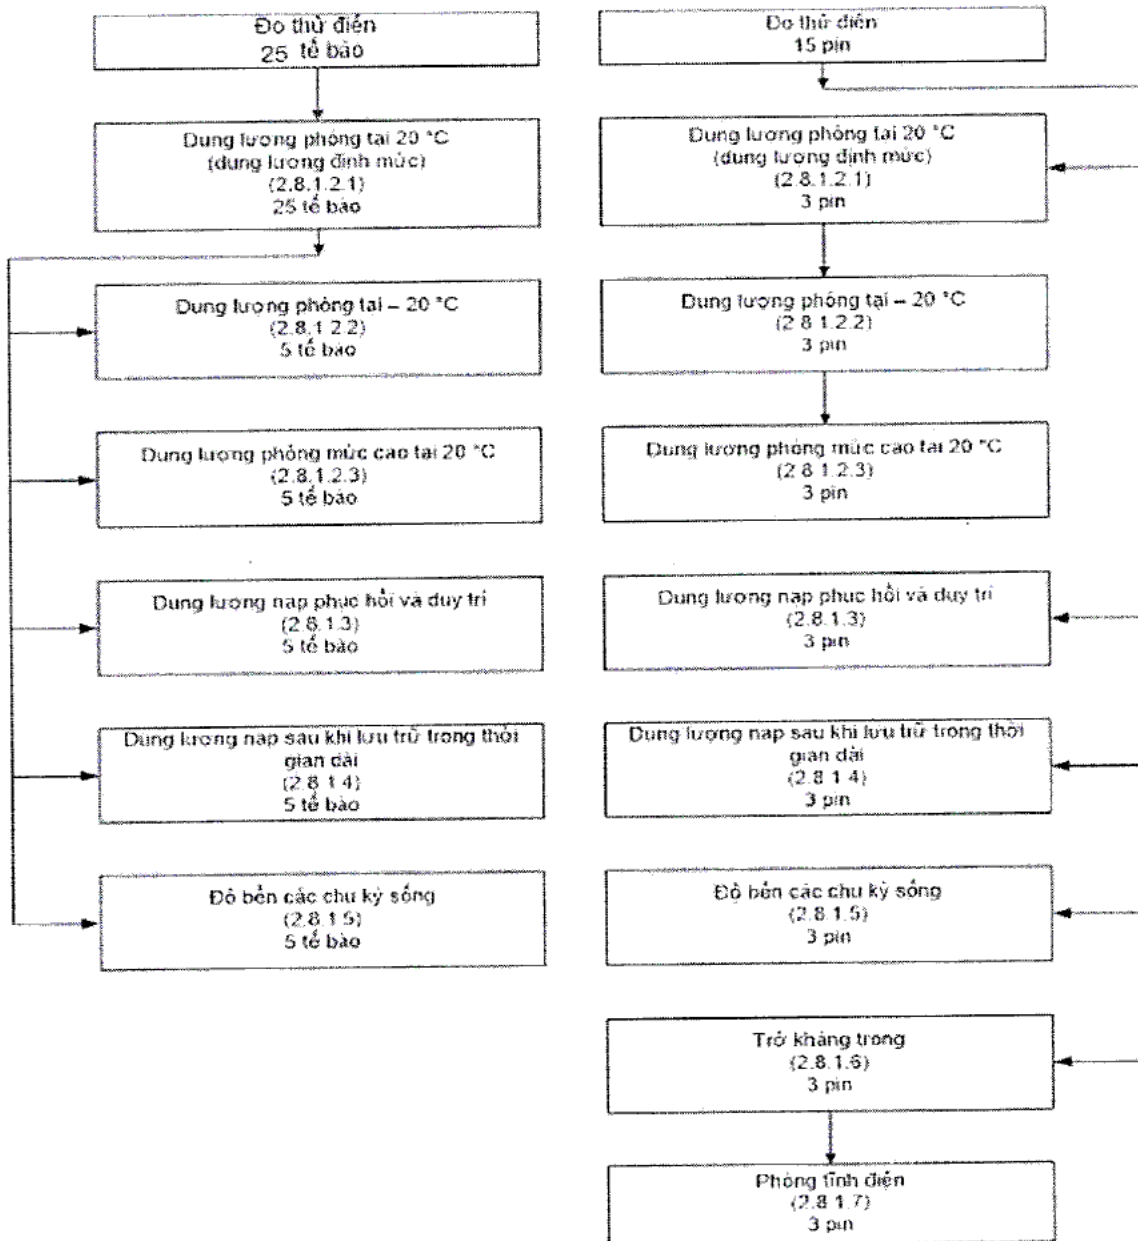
Đo thử điện
25 tế bào

Dung lượng phóng tại 20 °C
(dung lượng định mức)
(2.8.1.2.1)
25 tế bào

Dung lượng phóng tại – 20 °C
(2.8.1.2.2)
5 tế bào

Dung lượng phóng mức cao tại 20 °C
(2.8.1.2.3)
5 tế bào

Dung lượng nạp phục hồi và duy trì
(2.8.1.3)
5 tế bào

Dung lượng nạp sau khi lưu trữ trong thời gian dài
(2.8.1.4)
5 tế bào

Độ bền các chu kỳ sống
(2.8.1.5)
5 tế bào

Đo thử điện
15 pin

Dung lượng phóng tại 20 °C
(dung lượng định mức)
(2.8.1.2.1)
3 pin

Dung lượng phóng tại – 20 °C
(2.8.1.2.2)
3 pin

Dung lượng phóng mức cao tại 20 °C
(2.8.1.2.3)
3 pin

Dung lượng nạp phục hồi và duy trì
(2.8.1.3)
3 pin

Dung lượng nạp sau khi lưu trữ trong thời gian dài
(2.8.1.4)
3 pin

Độ bền các chu kỳ sống
(2.8.1.5)
3 pin

Trở kháng trong
(2.8.1.6)
3 pin

Phóng tĩnh điện
(2.8.1.7)
3 pin